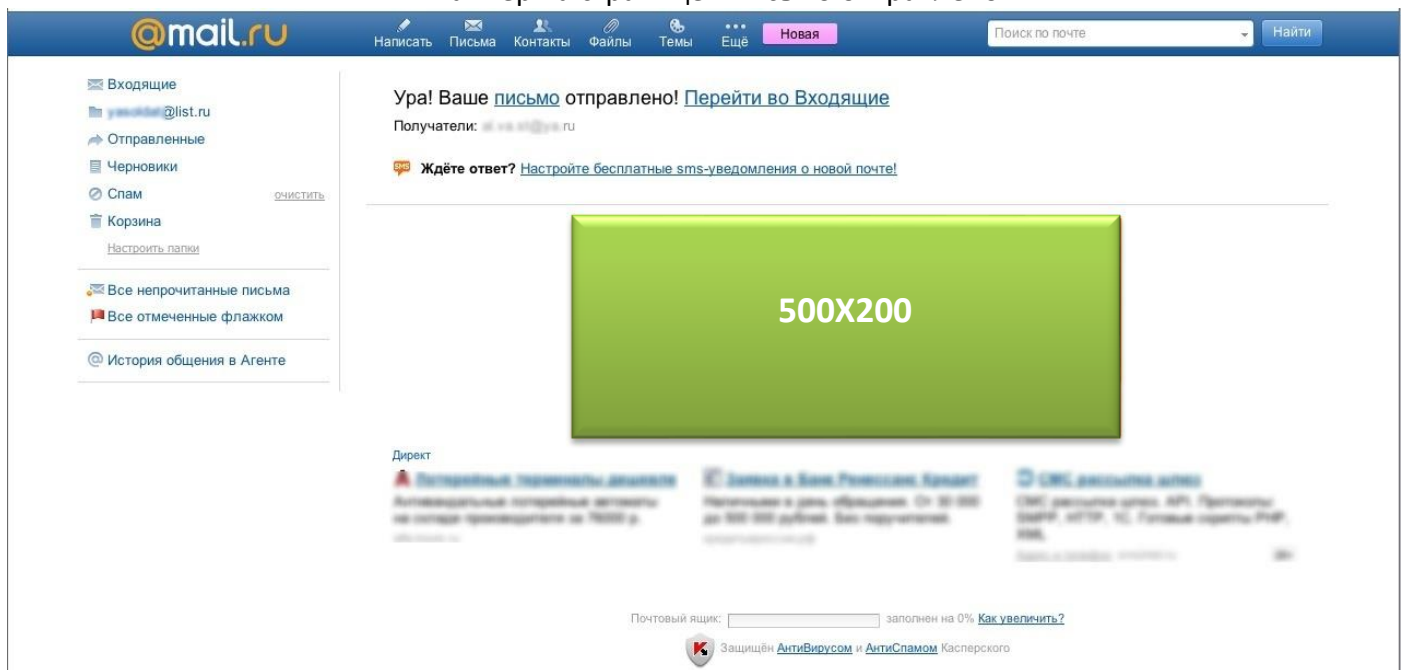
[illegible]

@mail.ru

Написать Письма Контакты Файлы Темы Ещё Новая

Поиск по почте Найти

Входящие
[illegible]@list.ru
Отправленные
Черновики
Спам очистить
Корзина
Настроить папки

Все непрочитанные письма
Все отмеченные флажком

История общения в Агенте

Ура! Ваше письмо отправлено! Перейти во Входящие

Получатели: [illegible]

SMS Ждёте ответ? Настройте бесплатные sms-уведомления о новой почте!

500X200

Директ

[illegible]

Почтовый ящик: заполнен на 0% Как увеличить?

Защищён АнтиВирусом и АнтиСпамом Касперского